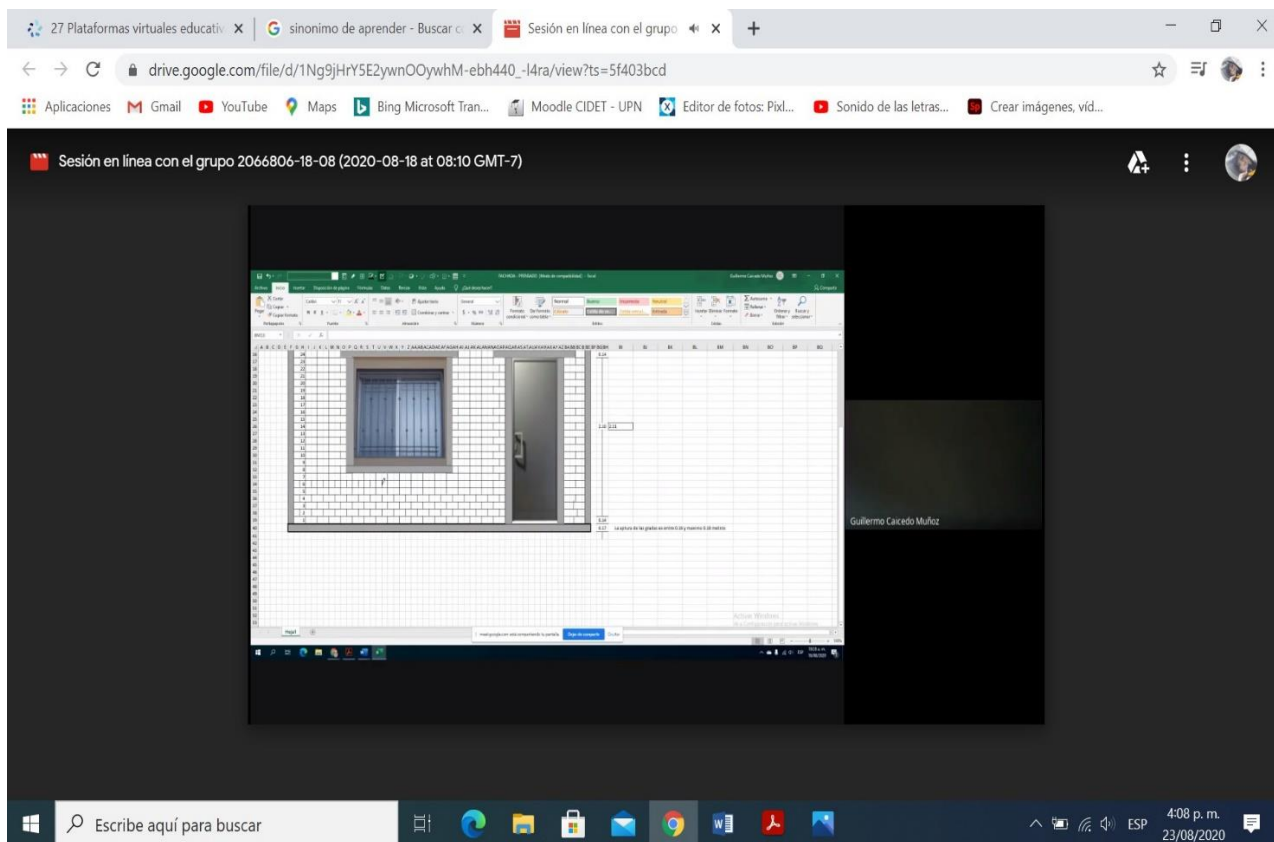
27 Plataformas virtuales educativ ×
sinonimo de aprender - Buscar c ×
Sesión en línea con el grupo ×
+

drive.google.com/file/d/1Ng9jHrY5E2ywnOOywhM-ebh440_-l4ra/view?ts=5f403bcd

Aplicaciones Gmail YouTube Maps Bing Microsoft Tran... Moodle CIDET - UPN Editor de fotos: Pixl... Sonido de las letras... Crear imágenes, víd...

Sesión en línea con el grupo 2066806-18-08 (2020-08-18 at 08:10 GMT-7)

Archivo Inicio Insertar Disposición de página Fórmulas Datos Revisar Vista Ayuda ¿Qué desea hacer?

Normal Bueno Incorrecto Neutral

0.14

1.61 1.61

0.14
0.17 La altura de las gradas es entre 0.16 y maximo 0.18 metros

Activar Windows

Hoja1

Dejar de compartir Ocultar

Guillermo Caicedo Muñoz

Escribe aquí para buscar

ESP 4:08 p. m. 23/08/2020